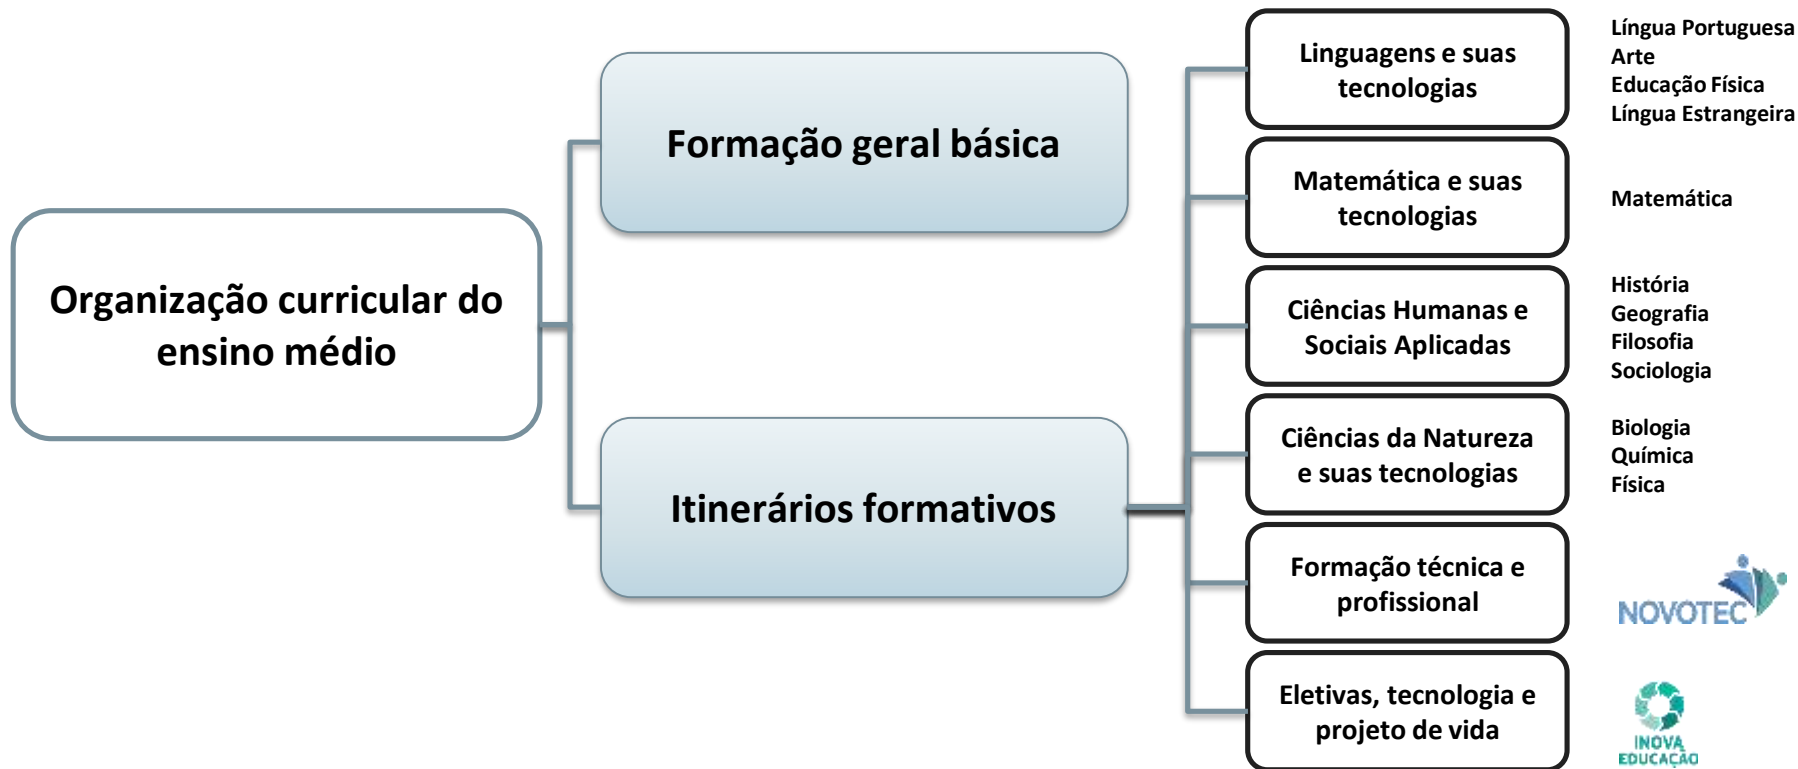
Organização curricular do ensino médio

Formação geral básica

Itinerários formativos

Linguagens e suas tecnologias

Língua Portuguesa
Arte
Educação Física
Língua Estrangeira

Matemática e suas tecnologias

Matemática

Ciências Humanas e Sociais Aplicadas

História
Geografia
Filosofia
Sociologia

Ciências da Natureza e suas tecnologias

Biologia
Química
Física

Formação técnica e profissional

NOVOTEC

Eletivas, tecnologia e projeto de vida

INOVA EDUCAÇÃO